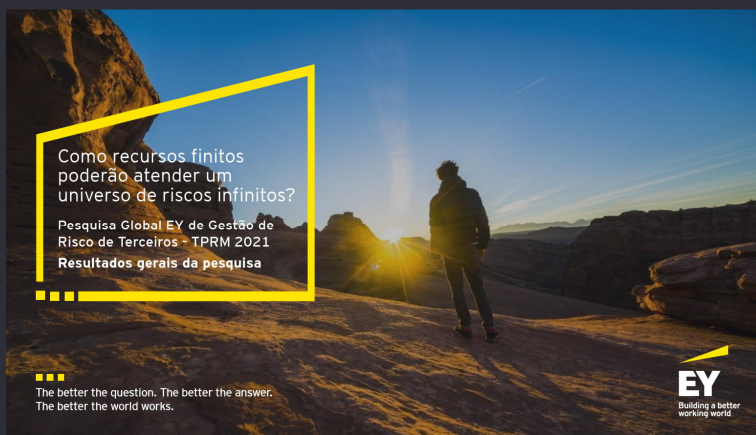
Como recursos finitos poderão atender um universo de riscos infinitos?

Pesquisa Global EY de Gestão de Risco de Terceiros - TPRM 2021

Resultados gerais da pesquisa

The better the question. The better the answer. The better the world works.

EY
Building a better working world